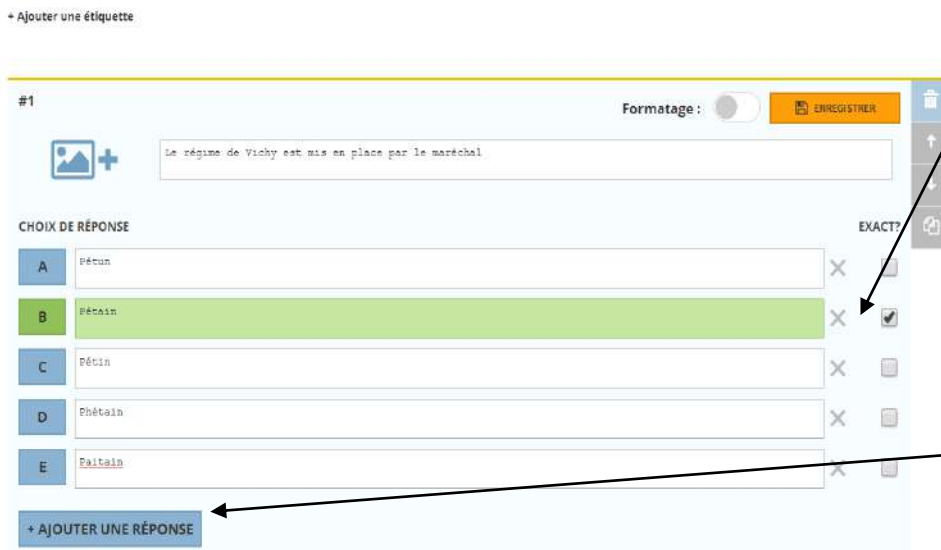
+ Ajouter une étiquette

#1

Formatage :

ENREGISTRER

Le régime de Vichy est mis en place par le maréchal

CHOIX DE RÉPONSE

EXACT?

A Pétun

B Pétain

C Pétin

D Phétain

E Paitain

+ AJOUTER UNE RÉPONSE